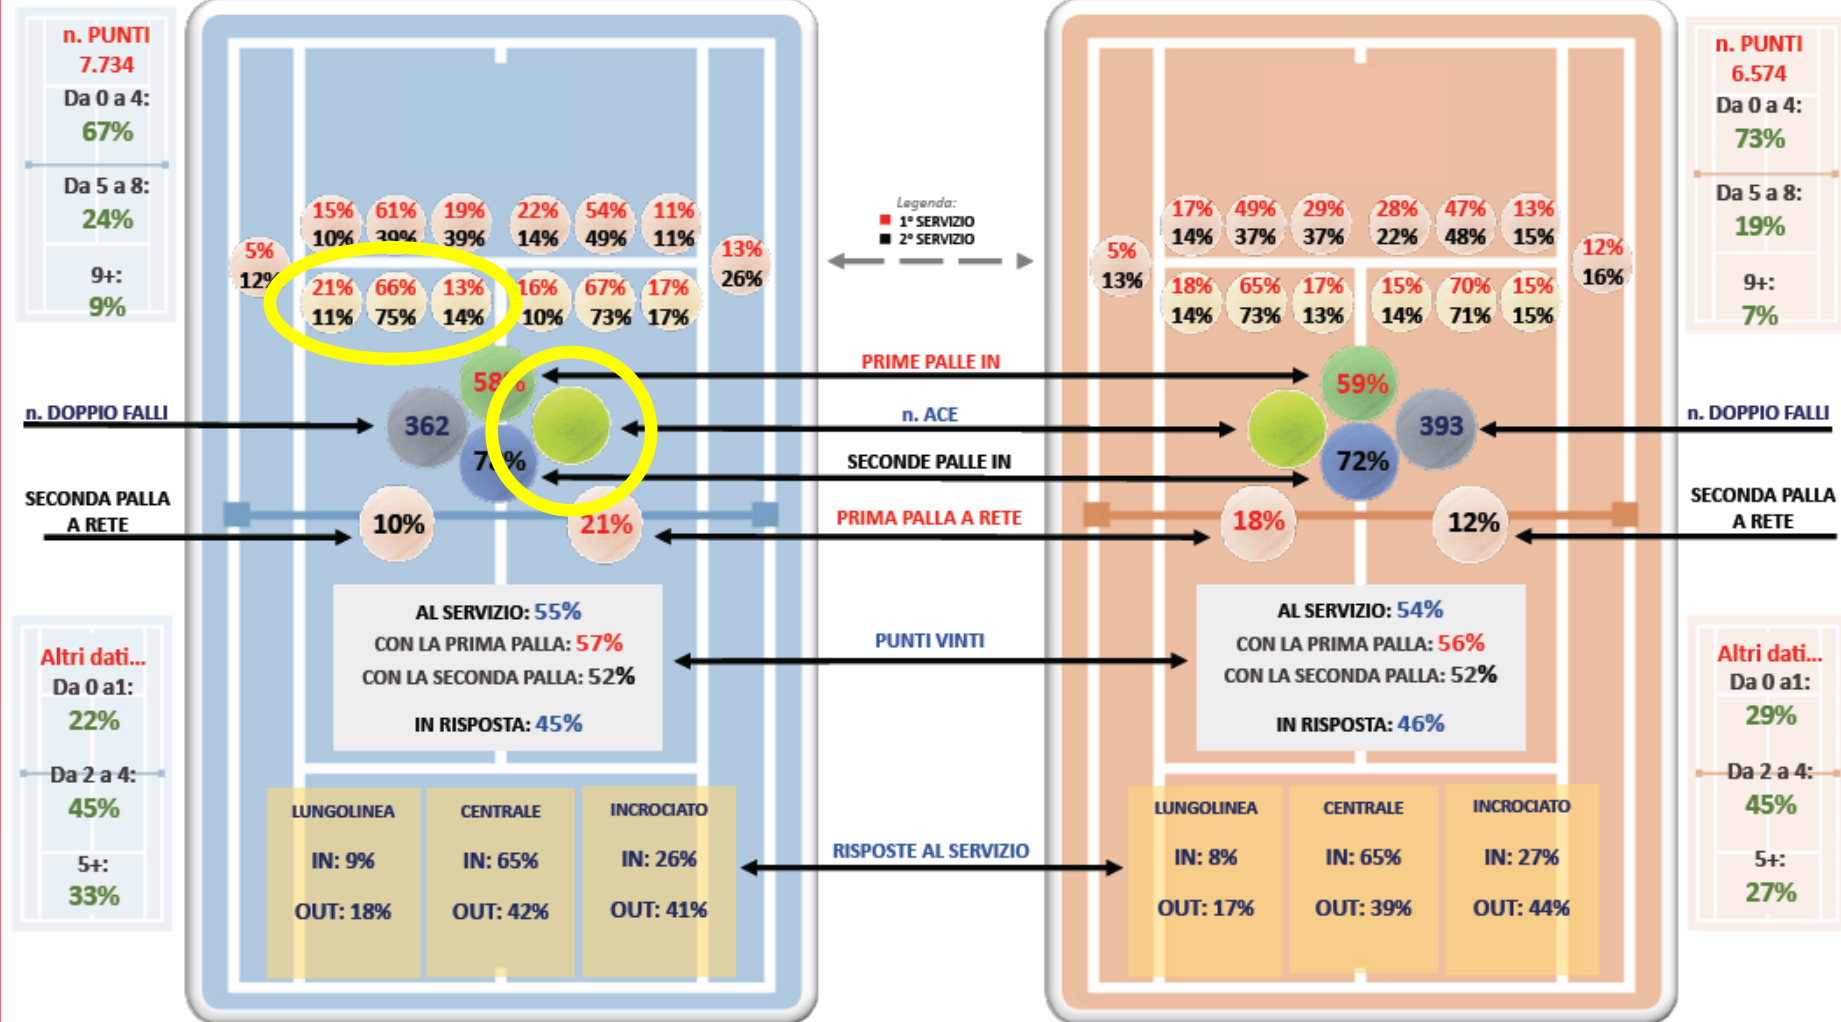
n. PUNTI
7.734
Da 0 a 4:
67%
Da 5 a 8:
24%
9+:
9%

15% 10%
61% 39%
19% 39%
22% 14%
54% 49%
11% 11%
5% 12%
13% 26%
21% 11%
66% 75%
13% 14%
16% 10%
67% 73%
17% 17%

58%
362
7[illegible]%

n. DOPPIO FALLI

SECONDA PALLA A RETE

10%
21%

AL SERVIZIO: 55%
CON LA PRIMA PALLA: 57%
CON LA SECONDA PALLA: 52%
IN RISPOSTA: 45%

Altri dati...
Da 0 a1:
22%
Da 2 a 4:
45%
5+:
33%

LUNGOLINEA
IN: 9%
OUT: 18%
CENTRALE
IN: 65%
OUT: 42%
INCROCIATO
IN: 26%
OUT: 41%

Legenda:
1° SERVIZIO
2° SERVIZIO

PRIME PALLE IN
n. ACE
SECONDE PALLE IN
PRIMA PALLA A RETE
PUNTI VINTI
RISPOSTE AL SERVIZIO

n. PUNTI
6.574
Da 0 a 4:
73%
Da 5 a 8:
19%
9+:
7%

17% 14%
49% 37%
29% 37%
28% 22%
47% 48%
13% 15%
5% 13%
12% 16%
18% 14%
65% 73%
17% 13%
15% 14%
70% 71%
15% 15%

59%
393
72%

n. DOPPIO FALLI

SECONDA PALLA A RETE

18%
12%

AL SERVIZIO: 54%
CON LA PRIMA PALLA: 56%
CON LA SECONDA PALLA: 52%
IN RISPOSTA: 46%

Altri dati...
Da 0 a1:
29%
Da 2 a 4:
45%
5+:
27%

LUNGOLINEA
IN: 8%
OUT: 17%
CENTRALE
IN: 65%
OUT: 39%
INCROCIATO
IN: 27%
OUT: 44%